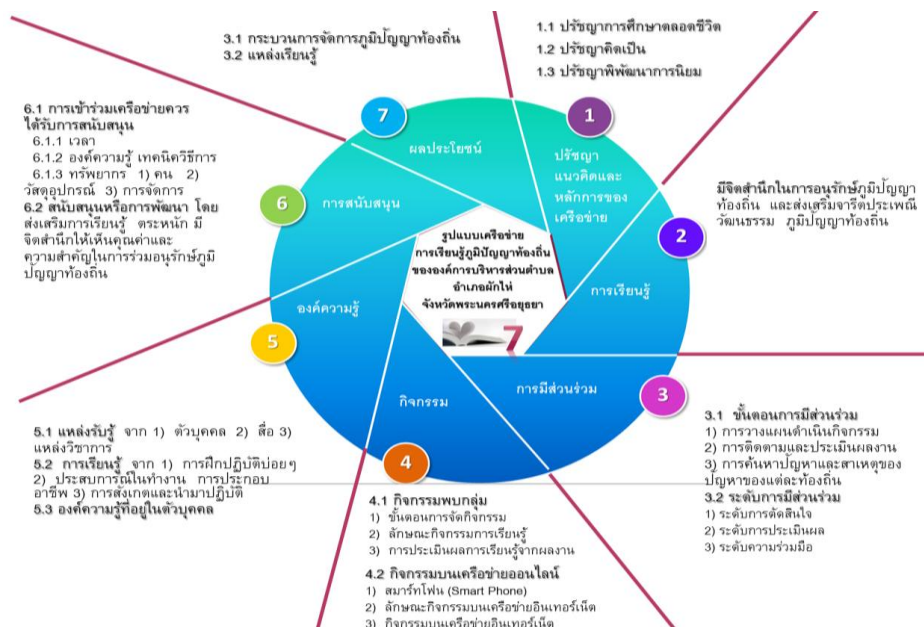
3.1 กระบวนการจัดการภูมิปัญญาท้องถิ่น
3.2 แหล่งเรียนรู้

1.1 ปรัชญาการศึกษาตลอดชีวิต
1.2 ปรัชญาคิดเป็น
1.3 ปรัชญาพิพัฒนาการนิยม

6.1 การเข้าร่วมเครือข่ายควรได้รับการสนับสนุน
6.1.1 เวลา
6.1.2 องค์ความรู้ เทคนิควิธีการ
6.1.3 ทรัพยากร 1) คน 2) วัสดุอุปกรณ์ 3) การจัดการ
6.2 สนับสนุนหรือการพัฒนา โดยส่งเสริมการเรียนรู้ ตระหนัก มีจิตสำนึกให้เห็นคุณค่าและความสำคัญในการร่วมอนุรักษ์ภูมิปัญญาท้องถิ่น

7
ผลประโยชน์

1
ปรัชญา แนวคิดและหลักการของเครือข่าย

6
การสนับสนุน

มีจิตสำนึกในการอนุรักษ์ภูมิปัญญาท้องถิ่น และส่งเสริมจารีตประเพณีวัฒนธรรม ภูมิปัญญาท้องถิ่น

2
การเรียนรู้

รูปแบบเครือข่าย การเรียนรู้ภูมิปัญญาท้องถิ่น ขององค์การบริหารส่วนตำบล อำเภอผักไห่ จังหวัดพระนครศรีอยุธยา

7

องค์ความรู้

5

การมีส่วนร่วม

3

กิจกรรม

4

5.1 แหล่งรับรู้ จาก 1) ตัวบุคคล 2) สื่อ 3) แหล่งวิชาการ
5.2 การเรียนรู้ จาก 1) การฝึกปฏิบัติบ่อยๆ 2) ประสบการณ์ในทำงาน การประกอบอาชีพ 3) การสังเกตและนำมาปฏิบัติ
5.3 องค์ความรู้ที่อยู่ในตัวบุคคล

3.1 ขั้นตอนการมีส่วนร่วม
1) การวางแผนดำเนินกิจกรรม
2) การติดตามและประเมินผลงาน
3) การค้นหาปัญหาและสาเหตุของปัญหาของแต่ละท้องถิ่น
3.2 ระดับการมีส่วนร่วม
1) ระดับการตัดสินใจ
2) ระดับการประเมินผล
3) ระดับความร่วมมือ

4.1 กิจกรรมพบกลุ่ม
1) ขั้นตอนการจัดกิจกรรม
2) ลักษณะกิจกรรมการเรียนรู้
3) การประเมินผลการเรียนรู้จากผลงาน

4.2 กิจกรรมบนเครือข่ายออนไลน์
1) สมาร์ทโฟน (Smart Phone)
2) ลักษณะกิจกรรมบนเครือข่ายอินเทอร์เน็ต
3) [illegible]